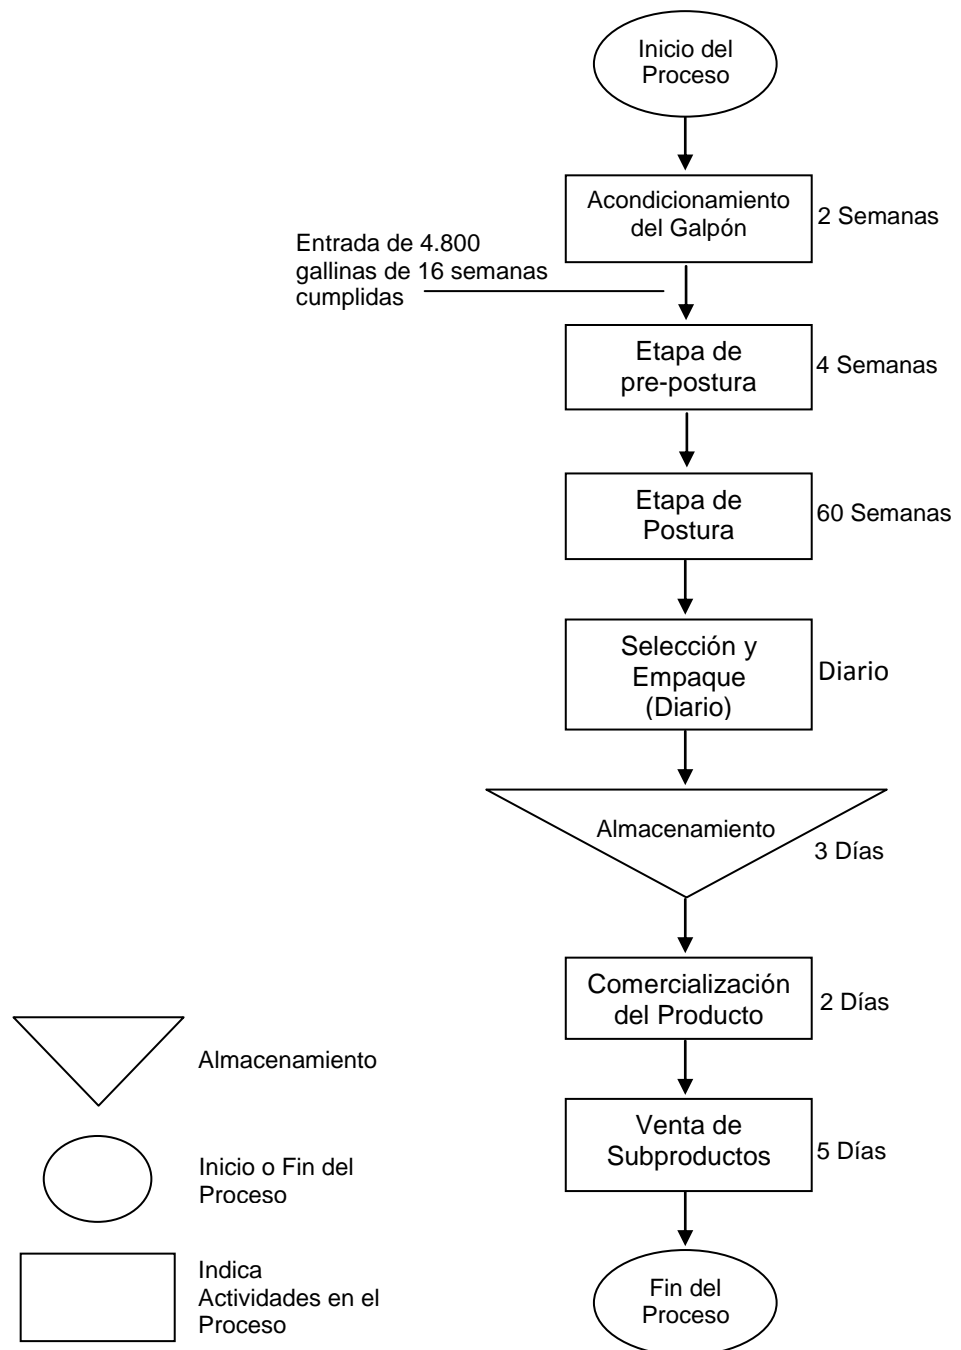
Inicio del Proceso

Acondicionamiento del Galpón

2 Semanas

Entrada de 4.800 gallinas de 16 semanas cumplidas

Etapa de pre-postura

4 Semanas

Etapa de Postura

60 Semanas

Selección y Empaque (Diario)

Diario

Almacenamiento

3 Días

Comercialización del Producto

2 Días

Venta de Subproductos

5 Días

Fin del Proceso

Almacenamiento

Inicio o Fin del Proceso

Indica Actividades en el Proceso